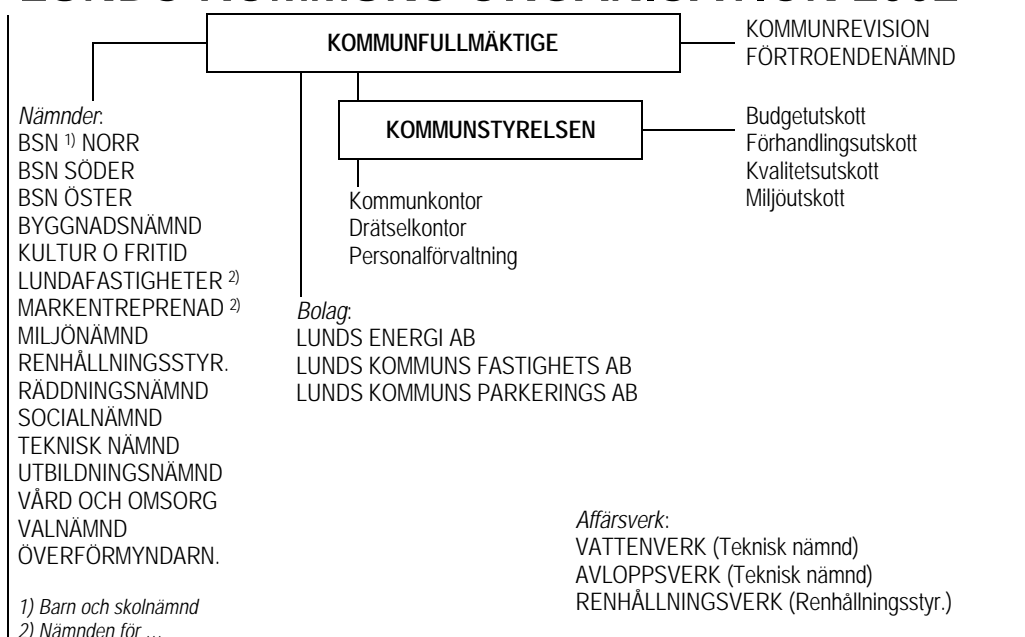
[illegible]

KOMMUNFULLMÄKTIGE

KOMMUNREVISION
FÖRTROENDENÄMND

KOMMUNSTYRELSEN

Budgetutskott
Förhandlingsutskott
Kvalitetsutskott
Miljöutskott

Kommunkontor
Drätselkontor
Personalförvaltning

*Nämnder*:
BSN $^{1)}$ NORR
BSN SÖDER
BSN ÖSTER
BYGGNADSNÄMND
KULTUR O FRITID
LUNDAFASTIGHETER $^{2)}$
MARKENTREPRENAD $^{2)}$
MILJÖNÄMND
RENHÅLLNINGSSTYR.
RÄDDNINGSNÄMND
SOCIALNÄMND
TEKNISK NÄMND
UTBILDNINGSNÄMND
VÅRD OCH OMSORG
VALNÄMND
ÖVERFÖRMYNDARN.

*Bolag*:
LUNDS ENERGI AB
LUNDS KOMMUNS FASTIGHETS AB
LUNDS KOMMUNS PARKERINGS AB

*Affärsverk*:
VATTENVERK (Teknisk nämnd)
AVLOPPSVERK (Teknisk nämnd)
RENHÅLLNINGSVERK (Renhållningsstyr.)

1) Barn och skolnämnd
2) Nämnden för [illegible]